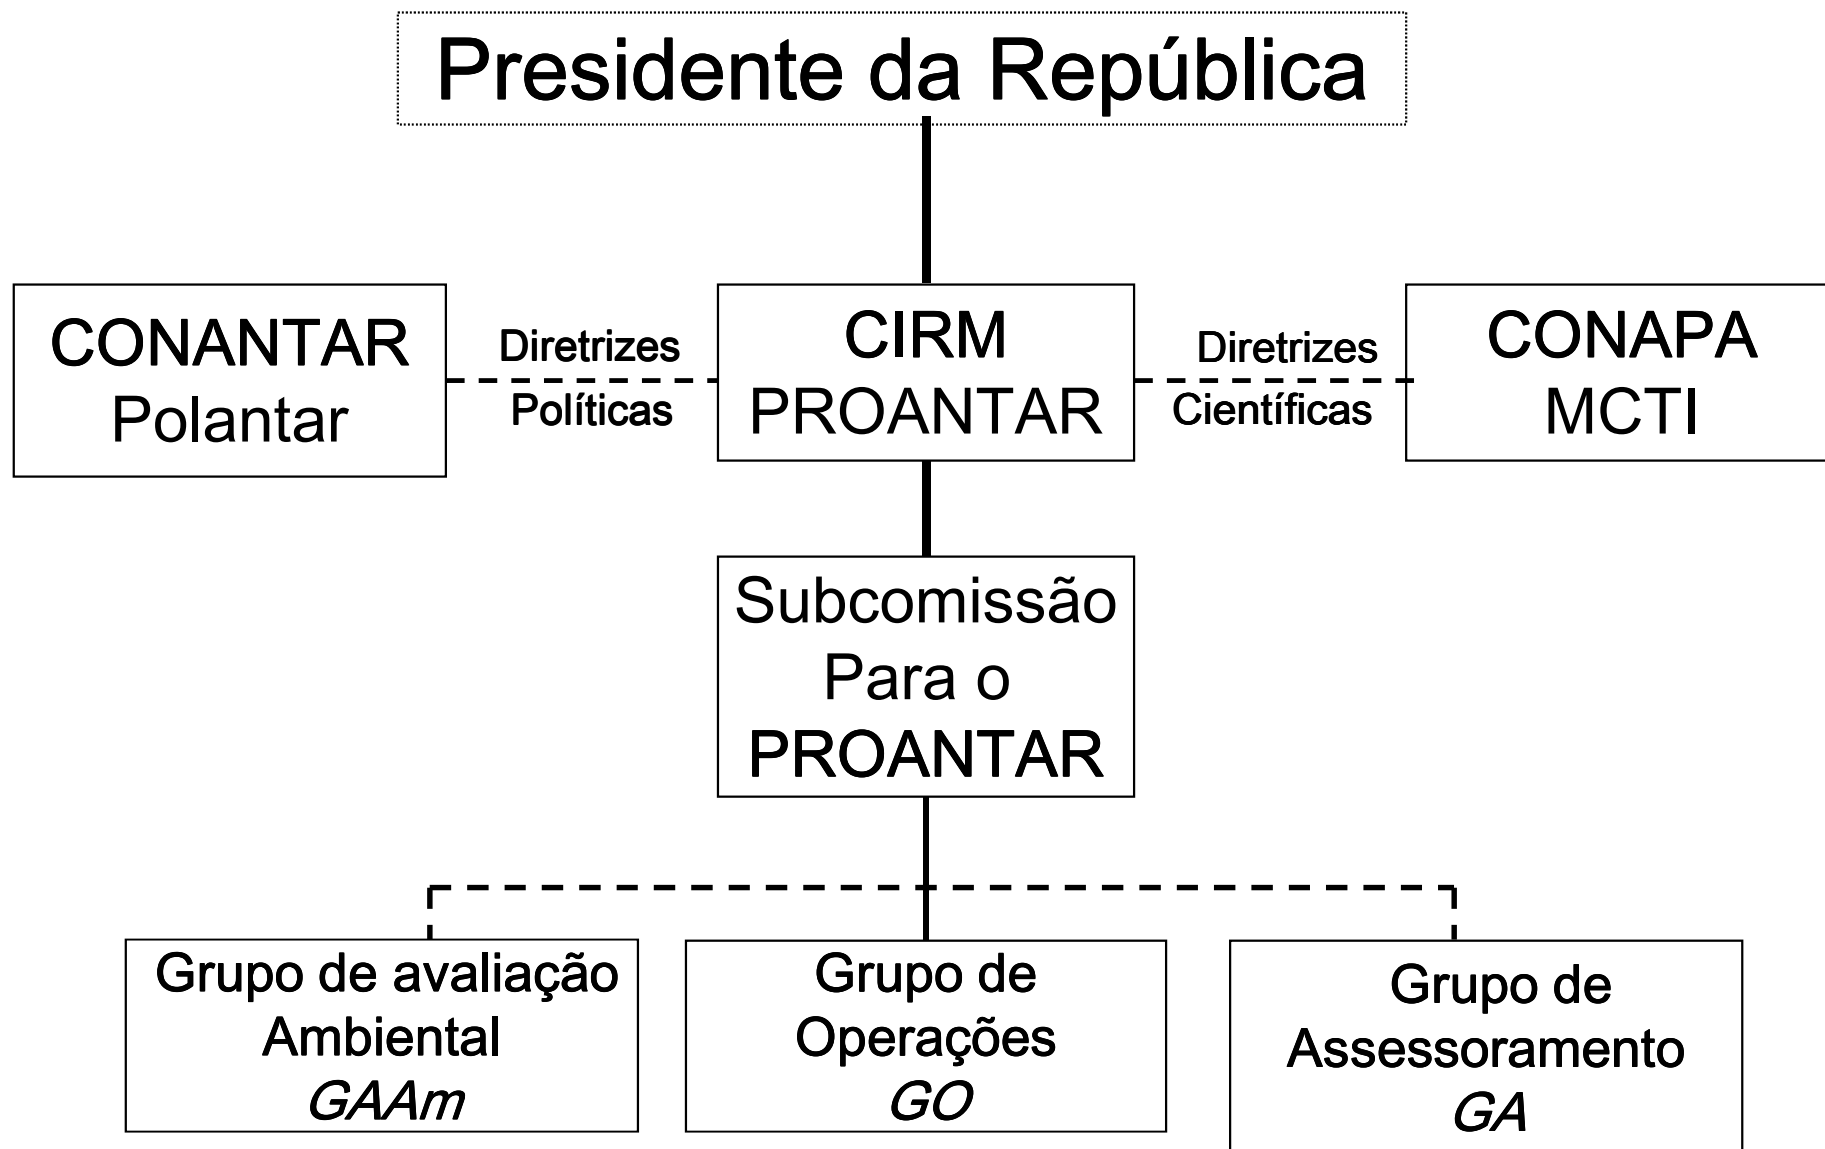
Presidente da República

CONANTAR
Polantar

Diretrizes
Políticas

CIRM
PROANTAR

Diretrizes
Científicas

CONAPA
MCTI

Subcomissão
Para o
PROANTAR

Grupo de avaliação
Ambiental
*GAAm*

Grupo de
Operações
*GO*

Grupo de
Assessoramento
*GA*